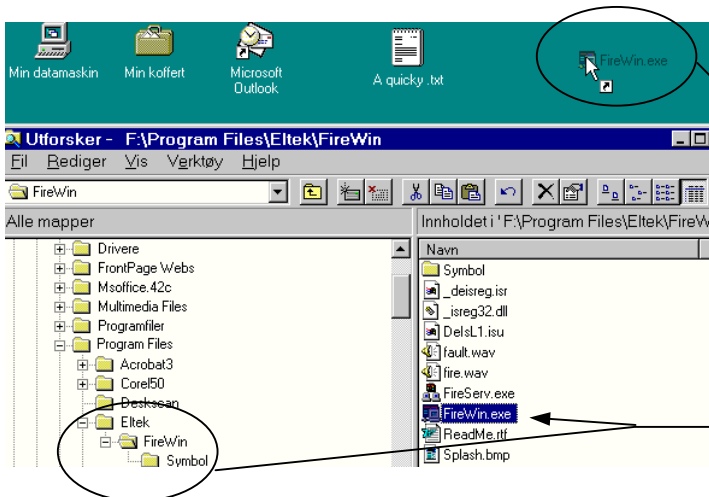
Min datamaskin
Min koffert
Microsoft Outlook
A quicky .txt
FireWin.exe

Utforsker - F:\Program Files\Eltek\FireWin
Fil Rediger Vis Verktøy Hjelp
FireWin
Alle mapper
Innholdet i 'F:\Program Files\Eltek\FireW
Drivere
FrontPage Webs
Msoffice.42c
Multimedia Files
Programfiler
Program Files
Acrobat3
Corel50
Deskscan
Eltek
FireWin
Symbol
Navn
Symbol
_deisreg.isr
_isreg32.dll
DelsL1.isu
fault.wav
fire.wav
FireServ.exe
FireWin.exe
ReadMe.rtf
Splash.bmp